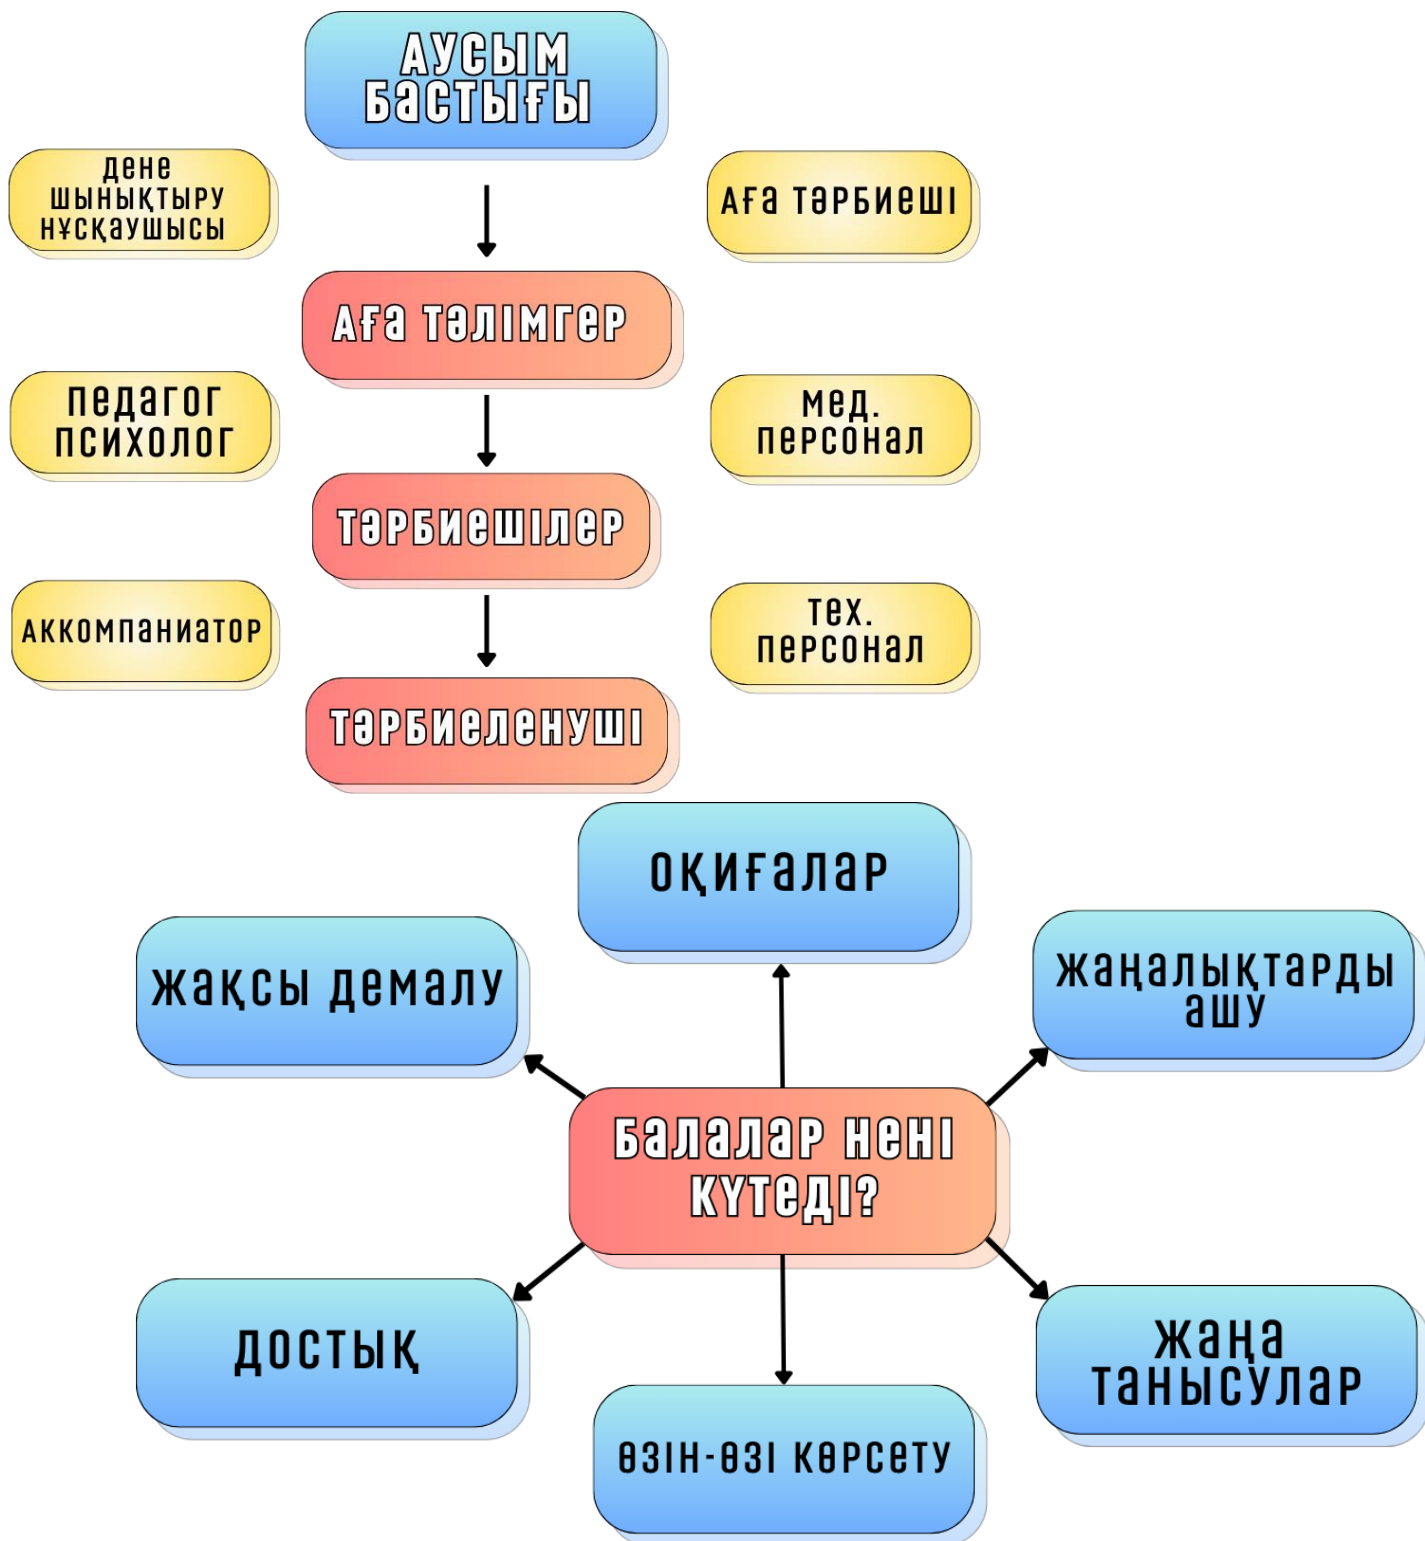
АУСЫМ БАСТЫҒЫ

дене шынықтыру нұсқаушысы

аға тәрбиеші

аға тәлімгер

педагог психолог

мед. персонал

тәрбиешілер

аккомпаниатор

тех. персонал

тәрбиеленуші

оқиғалар

жақсы демалу

жаңалықтарды ашу

балалар нені күтеді?

достық

жаңа танысулар

өзін-өзі көрсету